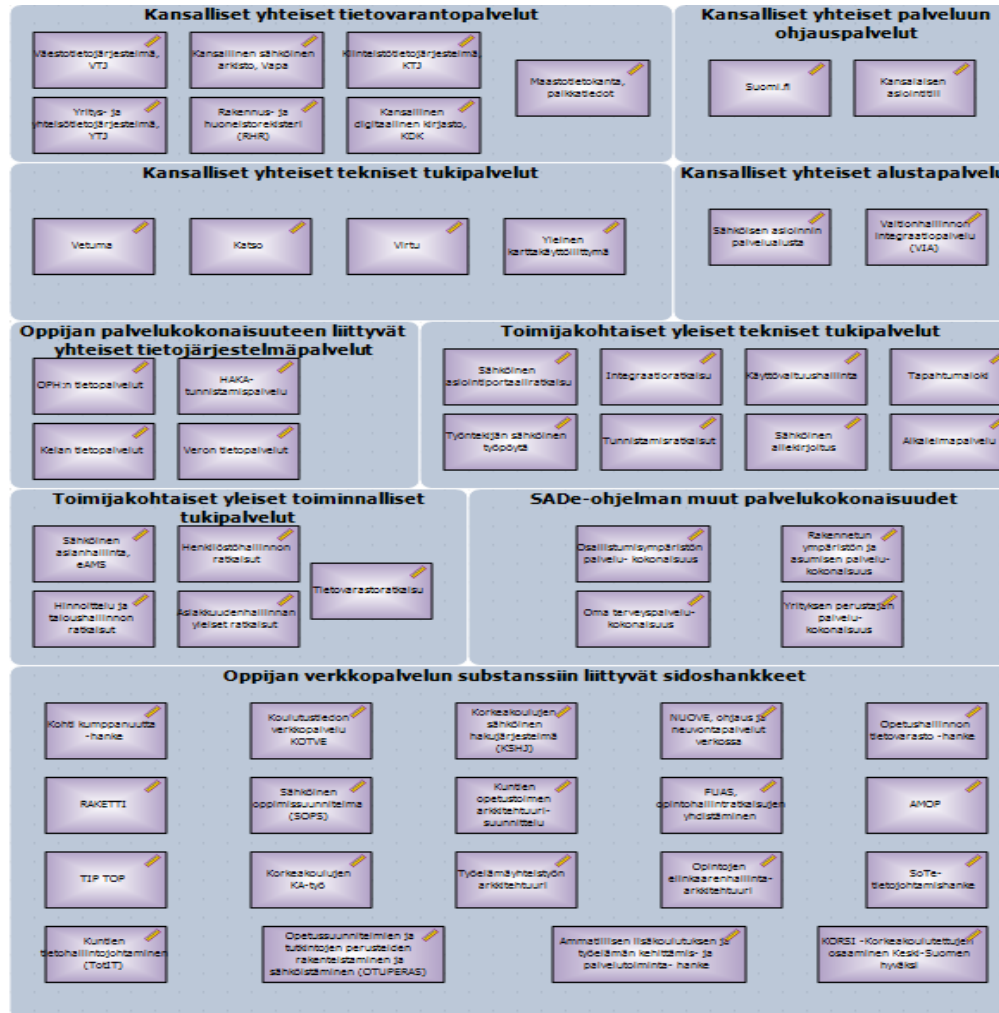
Kansalliset yhteiset tietovarantopalvelut

Väestötietojärjestelmä, VTJ

Kansallinen sähköinen arkisto, Vapa

Kiinteistötietojärjestelmä, KTJ

Maastotietokanta, paikkatiedot

Yritys- ja yhteisötietojärjestelmä, YTJ

Rakennus- ja huoneistorekisteri (RHR)

Kansallinen digitaalinen kirjasto, KDK

Kansalliset yhteiset palveluun ohjauspalvelut

Suomi.fi

Kansalaisen asiointitili

Kansalliset yhteiset tekniset tukipalvelut

Vetuma

Katso

Virtu

Yleinen karttakäyttöliittymä

Kansalliset yhteiset alustapalvelu

Sähköisen asioinnin palvelualusta

Valtionhallinnon integraatiopalvelu (VIA)

Oppijan palvelukokonaisuuteen liittyvät yhteiset tietojärjestelmäpalvelut

OPH:n tietopalvelut

HAKA-tunnistamispalvelu

Kelan tietopalvelut

Veron tietopalvelut

Toimijakohtaiset yleiset tekniset tukipalvelut

Sähköinen asiointiportaaliratkaisu

Integraatioratkaisu

Käyttövaltuushallinta

Tapahtumaloki

Työntekijän sähköinen työpöytä

Tunnistamisratkaisut

Sähköinen allekirjoitus

Aikaleimapalvelu

Toimijakohtaiset yleiset toiminnalliset tukipalvelut

Sähköinen asianhallinta, eAMS

Henkilöstöhallinnon ratkaisut

Tietovarastoratkaisu

Hinnoittelu ja taloushallinnon ratkaisut

Asiakkuudenhallinnan yleiset ratkaisut

SADe-ohjelman muut palvelukokonaisuudet

Osallistumisympäristön palvelu- kokonaisuus

Rakennetun ympäristön ja asumisen palvelu-kokonaisuus

Oma terveyspalvelu-kokonaisuus

Yrityksen perustajan palvelu-kokonaisuus

Oppijan verkkopalvelun substanssiin liittyvät sidoshankkeet

Kohti kumppanuutta -hanke

Koulutustiedon verkkopalvelu KOTVE

Korkeakoulujen sähköinen hakujärjestelmä (KSHJ)

NUOVE, ohjaus ja neuvontapalvelut verkossa

Opetushallinnon tietovarasto -hanke

RAKETTI

Sähköinen oppimissuunnitelma (SOPS)

Kuntien opetustoimen arkkitehtuuri-suunnittelu

FUAS, opintohallintoratkaisujen yhdistäminen

AMOP

TIP TOP

Korkeakoulujen KA-työ

Työelämäyhteistyön arkkitehtuuri

Opintojen elinkaarenhallinta-arkkitehtuuri

SoTe-tietojohtamishanke

Kuntien tietohallintojohtaminen (TotIT)

Opetussuunnitelmien ja tutkintojen perusteiden rakenteistaminen ja sähköistäminen (OTUPERAS)

Ammatillisen lisäkoulutuksen ja työelämän kehittämis- ja palvelutoiminta- hanke

KORSI -Korkeakoulutettujen osaaminen Keski-Suomen hyväksi